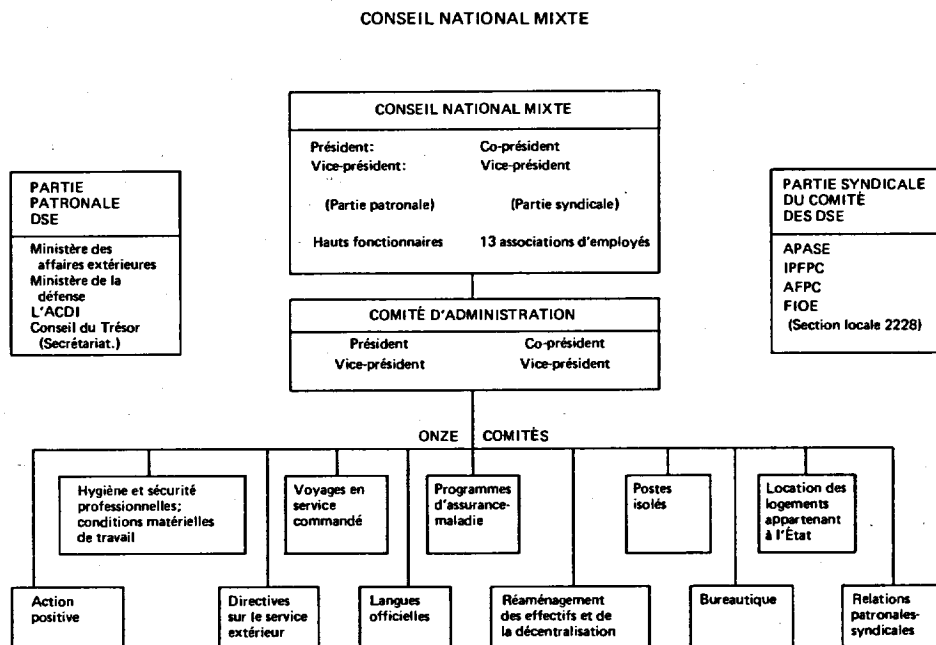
CONSEIL NATIONAL MIXTE

CONSEIL NATIONAL MIXTE

Président:
Vice-président:

Co-président
Vice-président

(Partie patronale)

(Partie syndicale)

Hauts fonctionnaires

13 associations d'employés

PARTIE PATRONALE DSE

Ministère des affaires extérieures
Ministère de la défense
L'ACDI
Conseil du Trésor (Secrétariat.)

PARTIE SYNDICALE DU COMITÉ DES DSE

APASE
IPFPC
AFPC
FIOE
(Section locale 2228)

COMITÉ D'ADMINISTRATION

Président
Vice-président

Co-président
Vice-président

ONZE COMITÉS

Hygiène et sécurité professionnelles; conditions matérielles de travail

Voyages en service commandé

Programmes d'assurance-maladie

Postes isolés

Location des logements appartenant à l'État

Action positive

Directives sur le service extérieur

Langues officielles

Réaménagement des effectifs et de la décentralisation

Bureautique

Relations patronales-syndicales